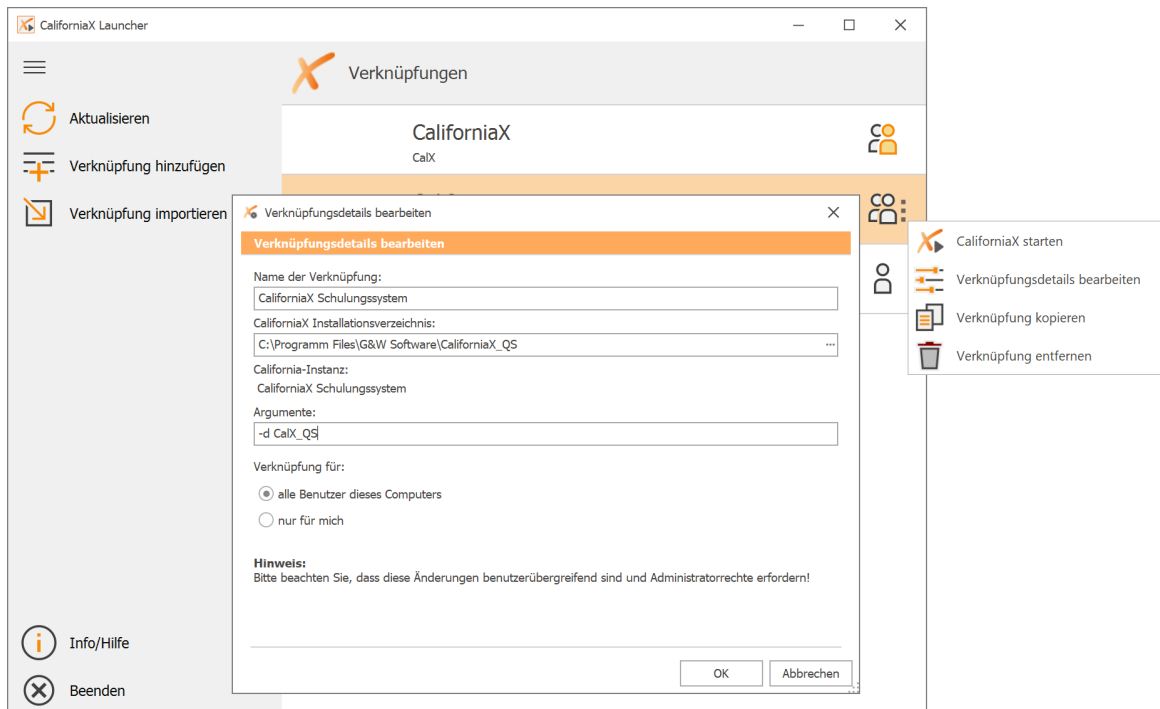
CaliforniaX Launcher

Aktualisieren

Verknüpfung hinzufügen

Verknüpfung importieren

Info/Hilfe

Beenden

Verknüpfungen

CaliforniaX
CalX

Verknüpfungsdetails bearbeiten

Verknüpfungsdetails bearbeiten

Name der Verknüpfung:
CaliforniaX Schulungssystem

CaliforniaX Installationsverzeichnis:
C:\Programm Files\G&W Software\CaliforniaX_QS

California-Instanz:
CaliforniaX Schulungssystem

Argumente:
-d CalX_QS

Verknüpfung für:

alle Benutzer dieses Computers

nur für mich

Hinweis:
Bitte beachten Sie, dass diese Änderungen benutzerübergreifend sind und Administratorrechte erfordern!

OK

Abbrechen

CaliforniaX starten

Verknüpfungsdetails bearbeiten

Verknüpfung kopieren

Verknüpfung entfernen